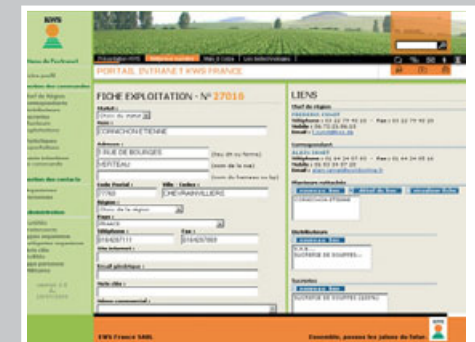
KWS

PORTAIL INTRANET KWS FRANCE

FICHE EXPLOITATION - N° 27016

Statut :
Nom :
CORNICHON ETIENNE
Adresse :
5 RUE DE BOURGES
VERTEAU
Code Postal :
77760
Ville / Cedex :
CHEVRAINVILLIERS
Région :
Pays :
France
Téléphone :
0164287117
Fax :
0164287993
Site Internet :
Email générique :
Note clés :

LIENS

Chef de Région
Téléphone :
Mobile :
Email :

Correspondant
Téléphone :
Email :

Distributeurs

Sucreries
SUCRERIE DE SOUPPES (100%)

KWS France SARL